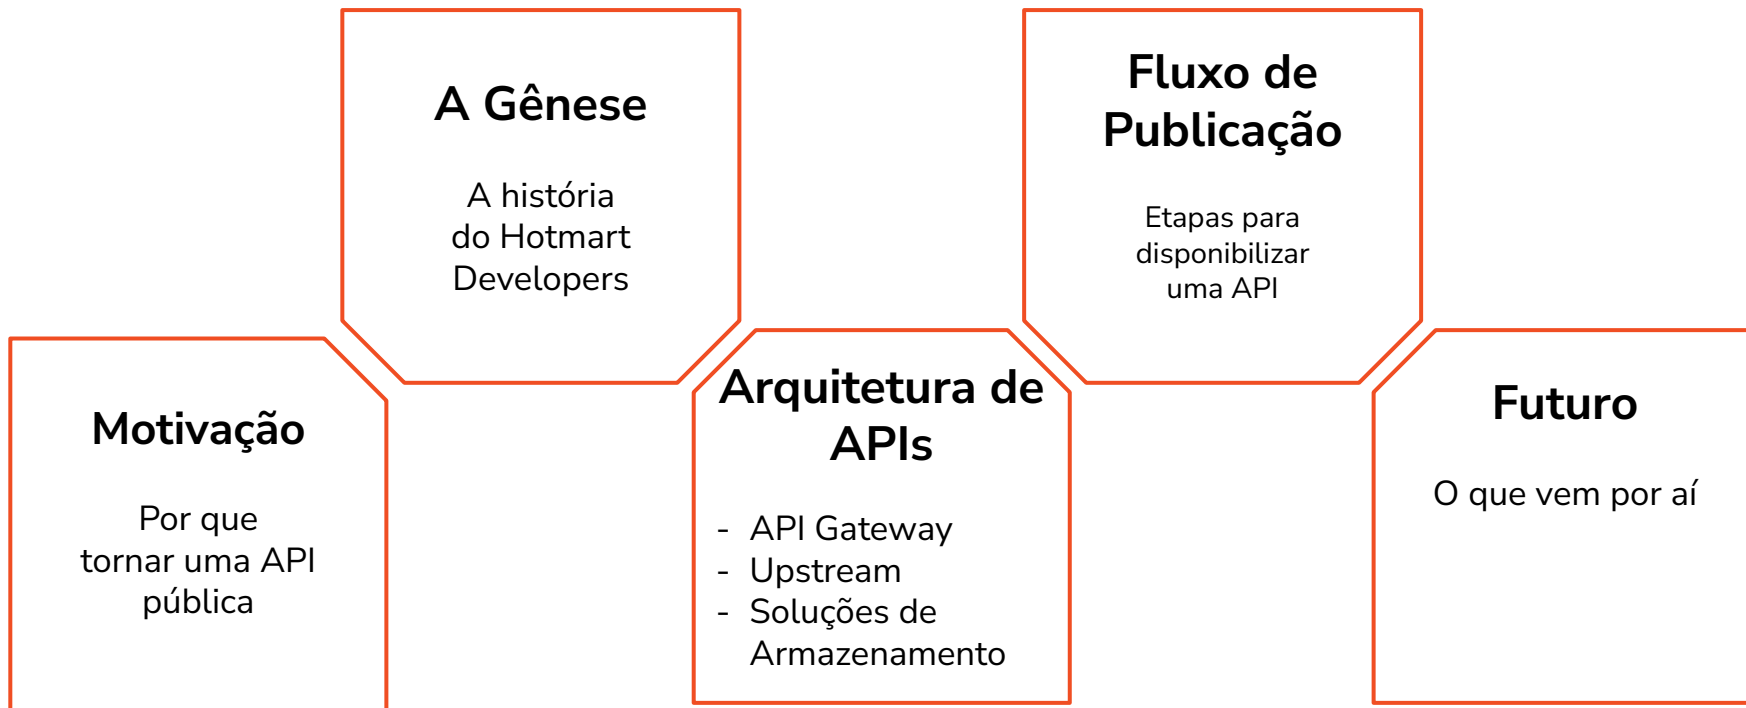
Motivação

Por que tornar uma API pública

A Gênese

A história do Hotmart Developers

Arquitetura de APIs

- API Gateway
- Upstream
- Soluções de Armazenamento

Fluxo de Publicação

Etapas para disponibilizar uma API

Futuro

O que vem por aí